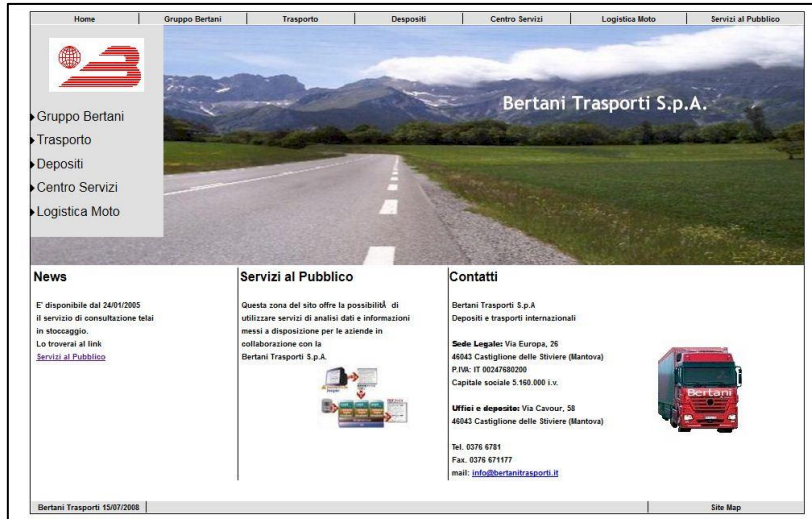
Home | Gruppo Bertani | Trasporto | Desposititi | Centro Servizi | Logistica Moto | Servizi al Pubblico

Gruppo Bertani
Trasporto
Depositi
Centro Servizi
Logistica Moto

Bertani Trasporti S.p.A.

News

E' disponibile dal 24/01/2005 il servizio di consultazione telai in stoccaggio.
Lo troverai al link
Servizi al Pubblico

Servizi al Pubblico

Questa zona del sito offre la possibilitÃ di utilizzare servizi di analisi dati e informazioni messi a disposizione per le aziende in collaborazione con la Bertani Trasporti S.p.A.

Contatti

Bertani Trasporti S.p.A
Depositi e trasporti internazionali

Sede Legale: Via Europa, 26
46043 Castiglione delle Stiviere (Mantova)
P.IVA: IT 00247680200
Capitale sociale 5.160.000 i.v.

Uffici e deposito: Via Cavour, 58
46043 Castiglione delle Stiviere (Mantova)

Tel. 0376 6781
Fax. 0376 671177
mail: info@bertanitrasporti.it

Bertani

Bertani Trasporti 15/07/2008

Site Map